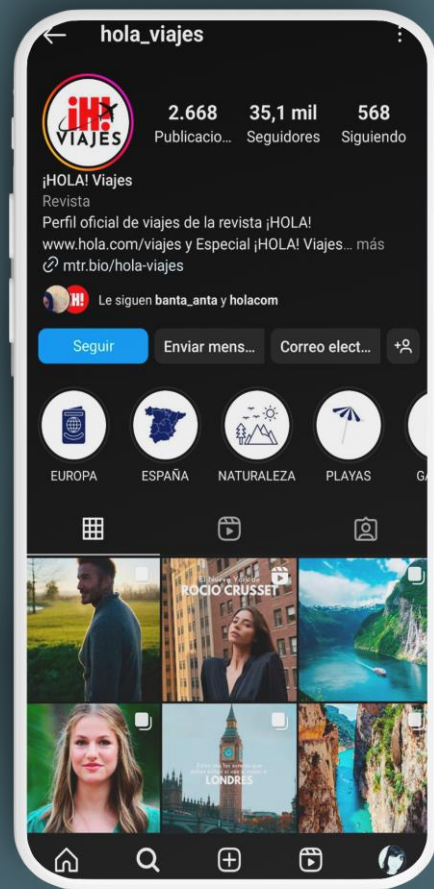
hola_viajes

¡H! VIAJES

2.668 Publicacio...
35,1 mil Seguidores
568 Siguiendo

¡HOLA! Viajes
Revista
Perfil oficial de viajes de la revista ¡HOLA! www.hola.com/viajes y Especial ¡HOLA! Viajes... más
mtr.bio/hola-viajes

Le siguen banta_anta y holacom

Seguir
Enviar mens...
Correo elect...

EUROPA
ESPAÑA
NATURALEZA
PLAYAS
GA

El Nueva York de
ROCÍO CRUSSET

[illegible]
LONDRES